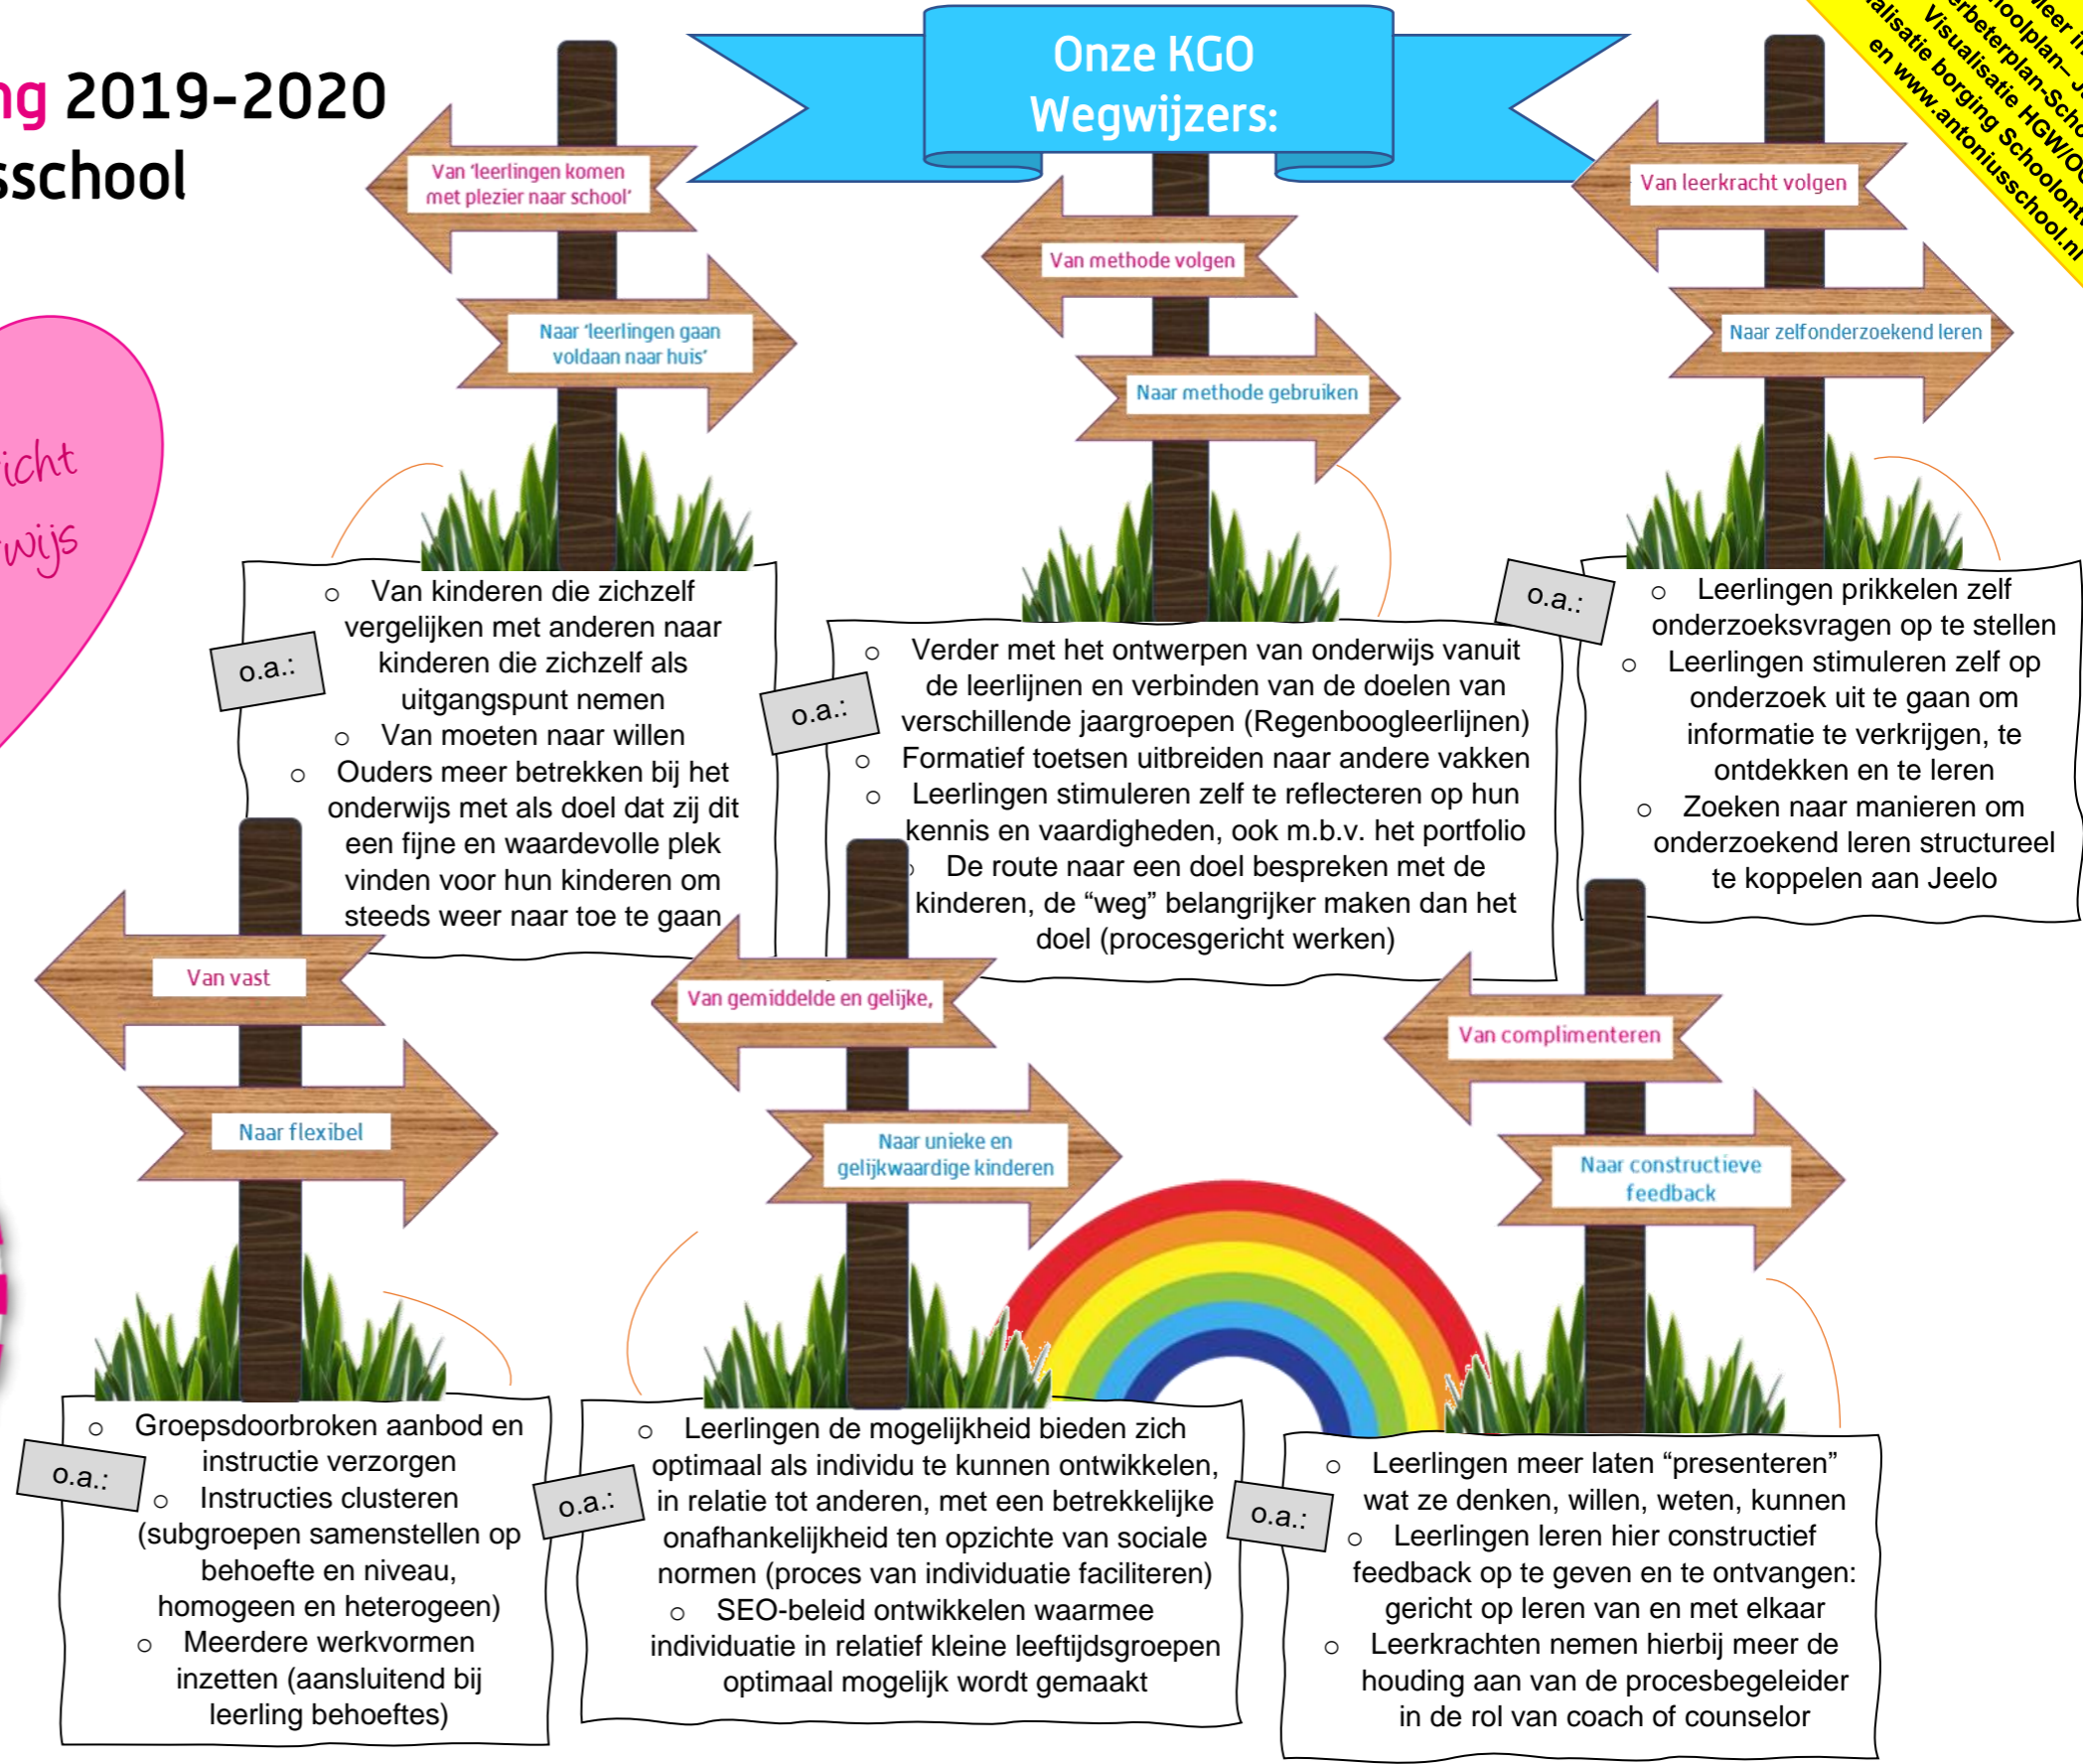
ng 2019-2020
sschool

icht
wijs

Onze KGO Wegwijzers:

leer i
oolplan–
erbeterplan-Sch
Visualisatie HGW/O
alisatie borging Schoolont
en www.antoniusschool.nl

Van 'leerlingen komen met plezier naar school'
Naar 'leerlingen gaan voldaan naar huis'

o.a.:
○ Van kinderen die zichzelf vergelijken met anderen naar kinderen die zichzelf als uitgangspunt nemen
○ Van moeten naar willen
○ Ouders meer betrekken bij het onderwijs met als doel dat zij dit een fijne en waardevolle plek vinden voor hun kinderen om steeds weer naar toe te gaan

Van methode volgen
Naar methode gebruiken

o.a.:
○ Verder met het ontwerpen van onderwijs vanuit de leerlijnen en verbinden van de doelen van verschillende jaargroepen (Regenboogleerlijnen)
○ Formatief toetsen uitbreiden naar andere vakken
○ Leerlingen stimuleren zelf te reflecteren op hun kennis en vaardigheden, ook m.b.v. het portfolio
○ De route naar een doel bespreken met de kinderen, de "weg" belangrijker maken dan het doel (procesgericht werken)

Van leerkracht volgen
Naar zelfonderzoekend leren

o.a.:
○ Leerlingen prikkelen zelf onderzoeksvragen op te stellen
○ Leerlingen stimuleren zelf op onderzoek uit te gaan om informatie te verkrijgen, te ontdekken en te leren
○ Zoeken naar manieren om onderzoekend leren structureel te koppelen aan Jeelo

Van vast
Naar flexibel

o.a.:
○ Groepsdoorbroken aanbod en instructie verzorgen
○ Instructies clusteren (subgroepen samenstellen op behoefte en niveau, homogeen en heterogeen)
○ Meerdere werkvormen inzetten (aansluitend bij leerling behoeftes)

Van gemiddelde en gelijke,
Naar unieke en gelijkwaardige kinderen

o.a.:
○ Leerlingen de mogelijkheid bieden zich optimaal als individu te kunnen ontwikkelen, in relatie tot anderen, met een betrekkelijke onafhankelijkheid ten opzichte van sociale normen (proces van individuatie faciliteren)
○ SEO-beleid ontwikkelen waarmee individuatie in relatief kleine leeftijdsgroepen optimaal mogelijk wordt gemaakt

Van complimenteren
Naar constructieve feedback

o.a.:
○ Leerlingen meer laten "presenteren" wat ze denken, willen, weten, kunnen
○ Leerlingen leren hier constructief feedback op te geven en te ontvangen: gericht op leren van en met elkaar
○ Leerkrachten nemen hierbij meer de houding aan van de procesbegeleider in de rol van coach of counselor